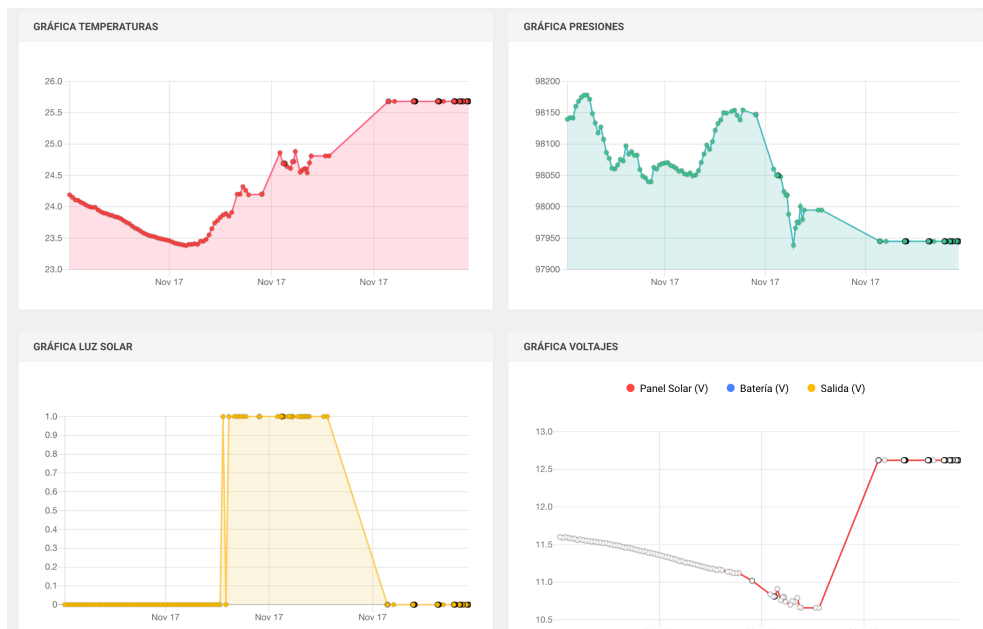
GRÁFICA TEMPERATURAS

26.0
25.5
25.0
24.5
24.0
23.5
23.0
Nov 17
Nov 17
Nov 17

GRÁFICA PRESIONES

98200
98150
98100
98050
98000
97950
97900
Nov 17
Nov 17
Nov 17

GRÁFICA LUZ SOLAR

1.0
0.9
0.8
0.7
0.6
0.5
0.4
0.3
0.2
0.1
0
Nov 17
Nov 17
Nov 17

GRÁFICA VOLTAJES

Panel Solar (V)
Batería (V)
Salida (V)

13.0
12.5
12.0
11.5
11.0
10.5